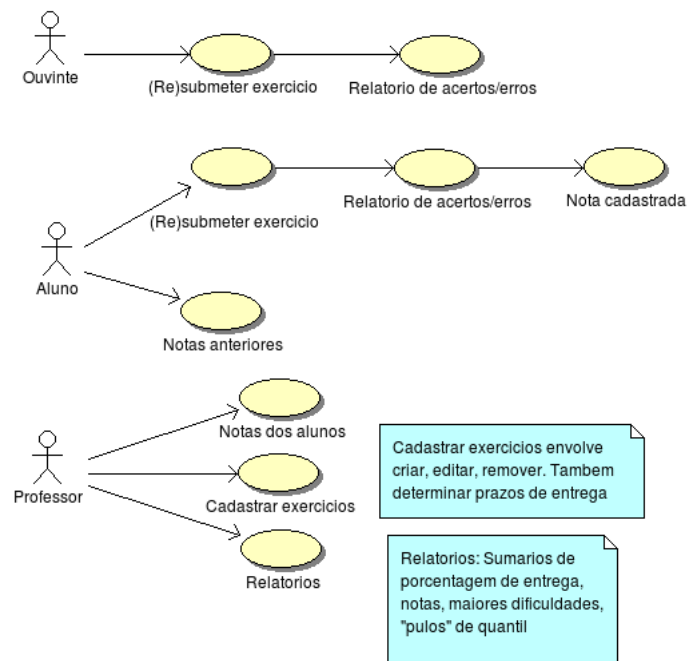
Ouvinte

(Re)submeter exercicio

Relatorio de acertos/erros

(Re)submeter exercicio

Relatorio de acertos/erros

Nota cadastrada

Aluno

Notas anteriores

Notas dos alunos

Professor

Cadastrar exercicios

Relatorios

Cadastrar exercicios envolve criar, editar, remover. Tambem determinar prazos de entrega

Relatorios: Sumarios de porcentagem de entrega, notas, maiores dificuldades, "pulos" de quantil